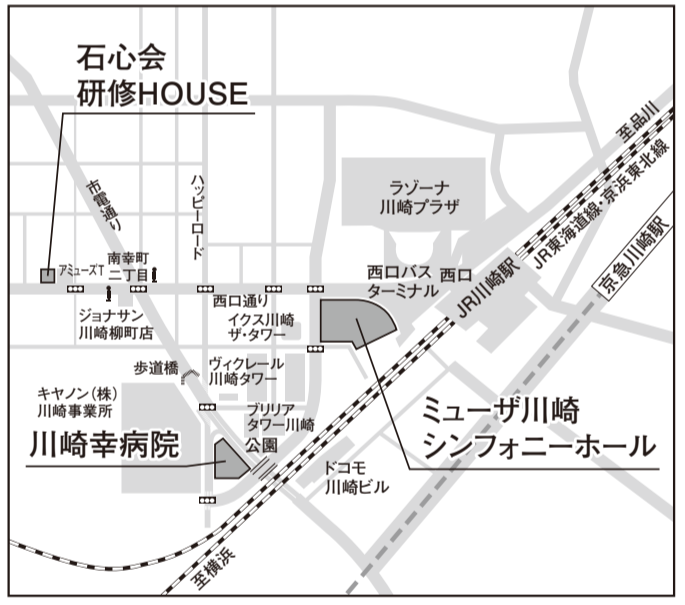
石心会
研修HOUSE

市電通り

ハッピーロード

ラゾーナ
川崎プラザ

至品川

JR東海道線・京浜東北線

京急川崎駅

JR川崎駅

西口

西口バス
ターミナル

アミューズT

南幸町
二丁目

西口通り

ジョナサン
川崎柳町店

イクス川崎
ザ・タワー

歩道橋

ヴィクレール
川崎タワー

キヤノン(株)
川崎事業所

ブリリア
タワー川崎

公園

川崎幸病院

ミューザ川崎
シンフォニーホール

ドコモ
川崎ビル

至横浜